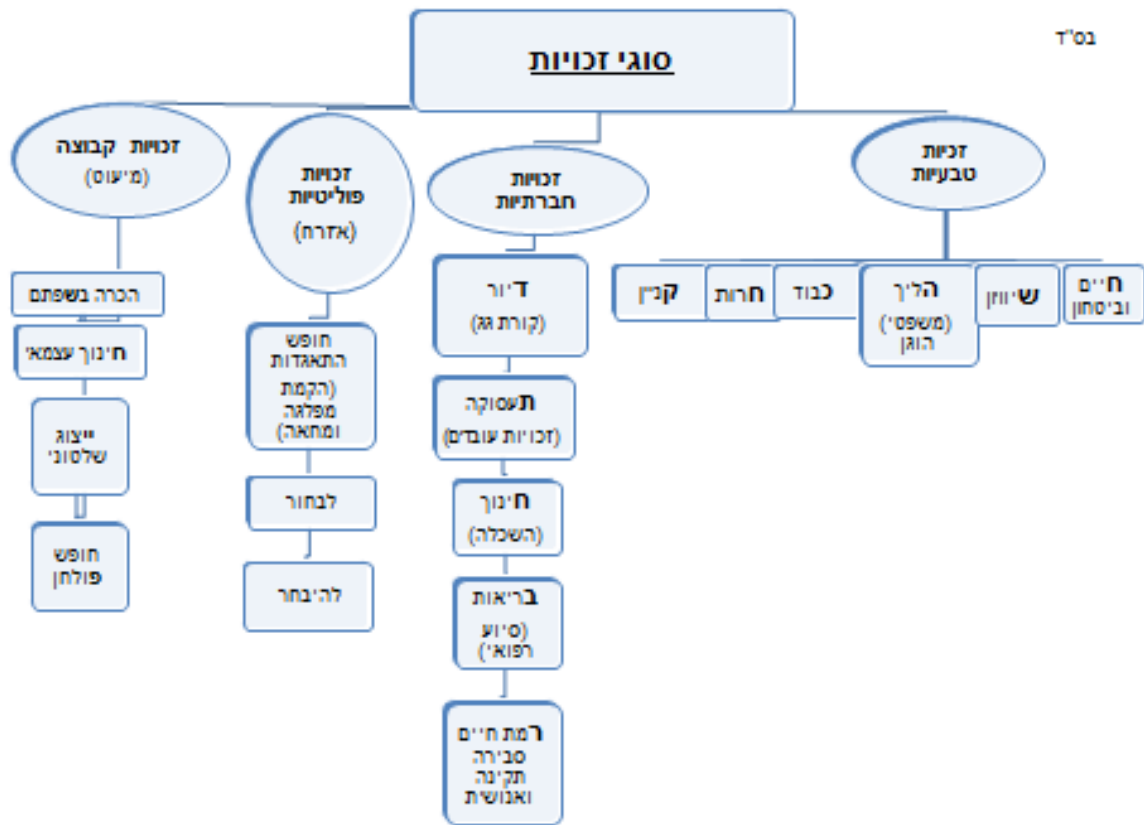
בס"ד

סוגי זכויות

זכויות טבעיות

חיים וביטחון

שיוויון

הליך (משפטי) הוגן

כבוד

חרות

קניין

זכויות חברתיות

דיור (קורת גג)

תעסוקה (זכויות עובדים)

חינוך (השכלה)

בריאות (סיוע רפואי)

רמת חיים סבירה תקינה ואנושית

זכויות פוליטיות (אזרח)

חופש התאגדות (הקמת מפלגה ומחאה)

לבחור

להיבחר

זכויות קבוצה (מיעוט)

הכרה בשפתם

חינוך עצמאי

ייצוג שלטוני

חופש פולחן